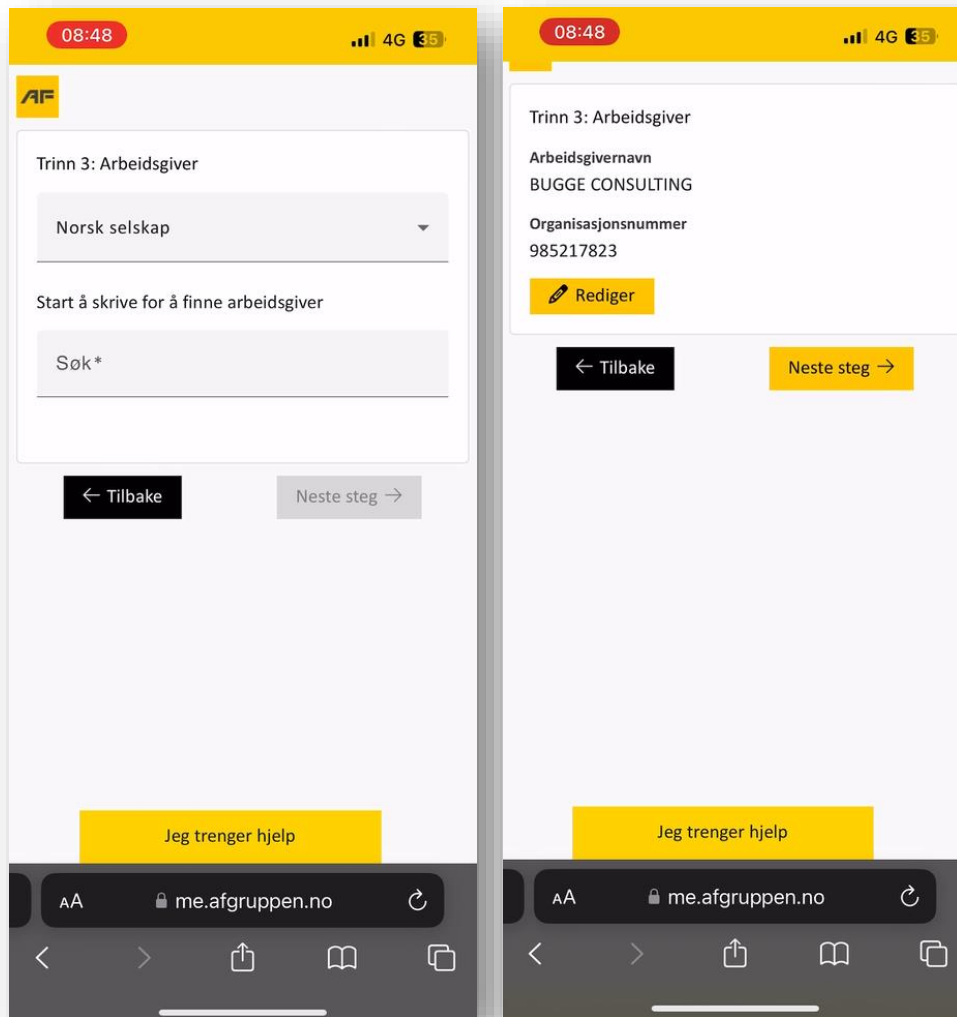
08:48
4G 35

AF

Trinn 3: Arbeidsgiver

Norsk selskap

Start å skrive for å finne arbeidsgiver

Søk*

← Tilbake

Neste steg →

Jeg trenger hjelp

AA me.afgruppen.no

08:48
4G 35

Trinn 3: Arbeidsgiver

Arbeidsgivernavn
BUGGE CONSULTING

Organisasjonsnummer
985217823

Rediger

← Tilbake

Neste steg →

Jeg trenger hjelp

AA me.afgruppen.no